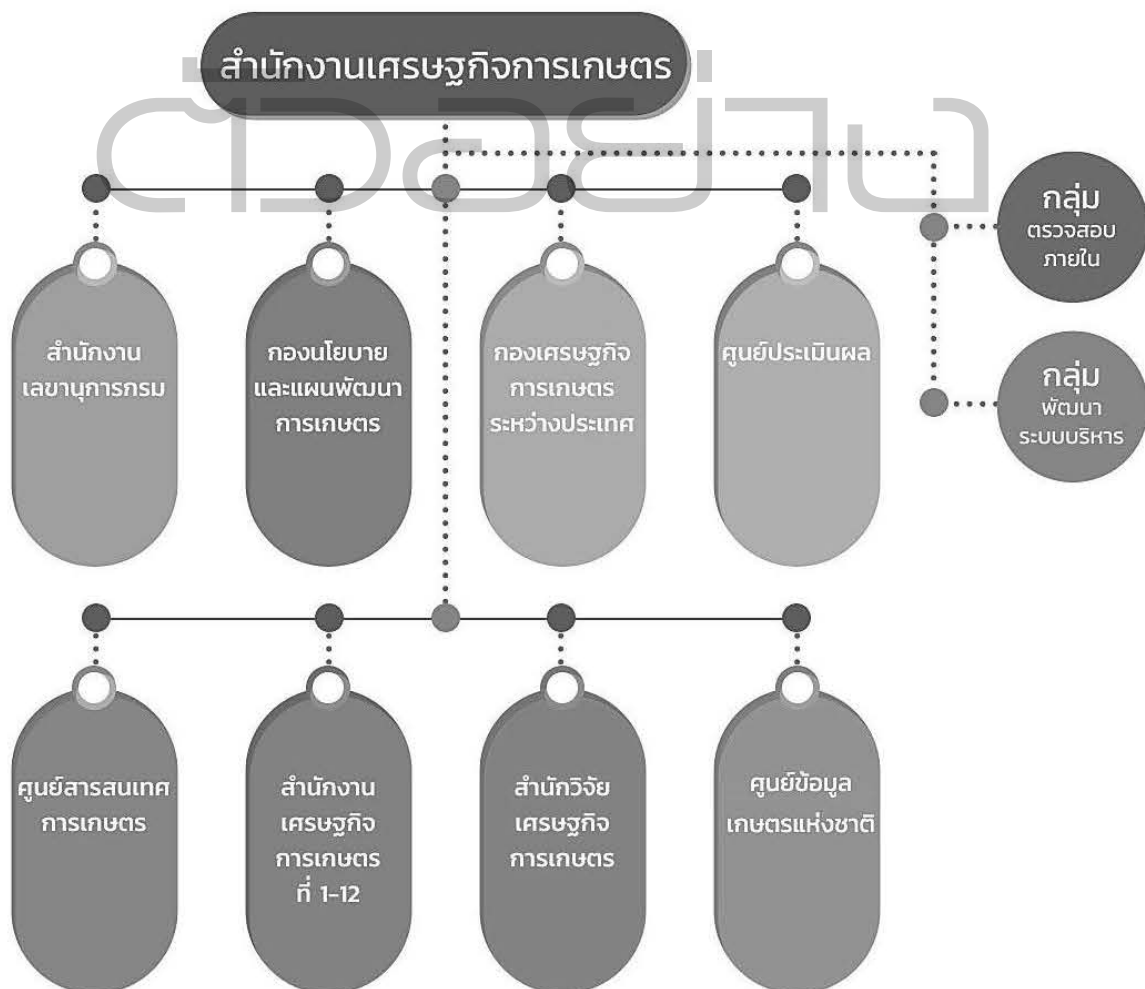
สำนักงานเศรษฐกิจการเกษตร

ตัวอย่าง

กลุ่ม ตรวจสอบภายใน

กลุ่ม พัฒนาระบบบริหาร

สำนักงานเลขานุการกรม

กองนโยบายและแผนพัฒนาการเกษตร

กองเศรษฐกิจการเกษตรระหว่างประเทศ

ศูนย์ประเมินผล

ศูนย์สารสนเทศการเกษตร

สำนักงานเศรษฐกิจการเกษตร ที่ 1-12

สำนักวิจัยเศรษฐกิจการเกษตร

ศูนย์ข้อมูลเกษตรแห่งชาติ